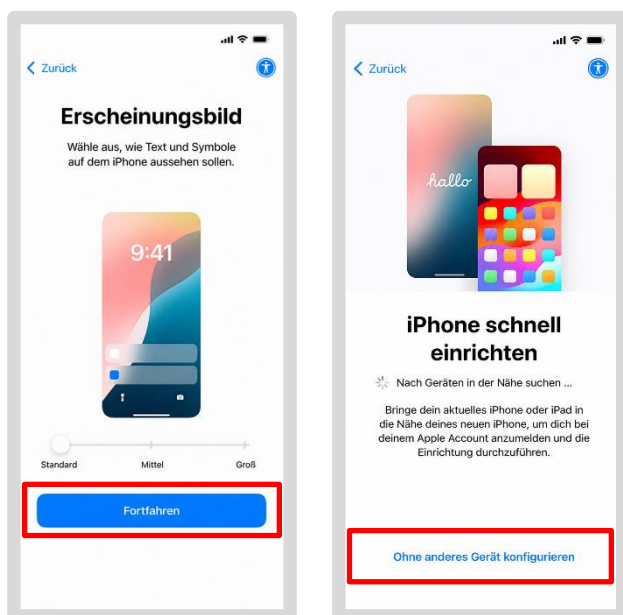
Zurück

Erscheinungsbild

Wähle aus, wie Text und Symbole auf dem iPhone aussehen sollen.

9:41

Standard Mittel Groß

Fortfahren

Zurück

hallo

iPhone schnell einrichten

Nach Geräten in der Nähe suchen ...

Bringe dein aktuelles iPhone oder iPad in die Nähe deines neuen iPhone, um dich bei deinem Apple Account anzumelden und die Einrichtung durchzuführen.

Ohne anderes Gerät konfigurieren